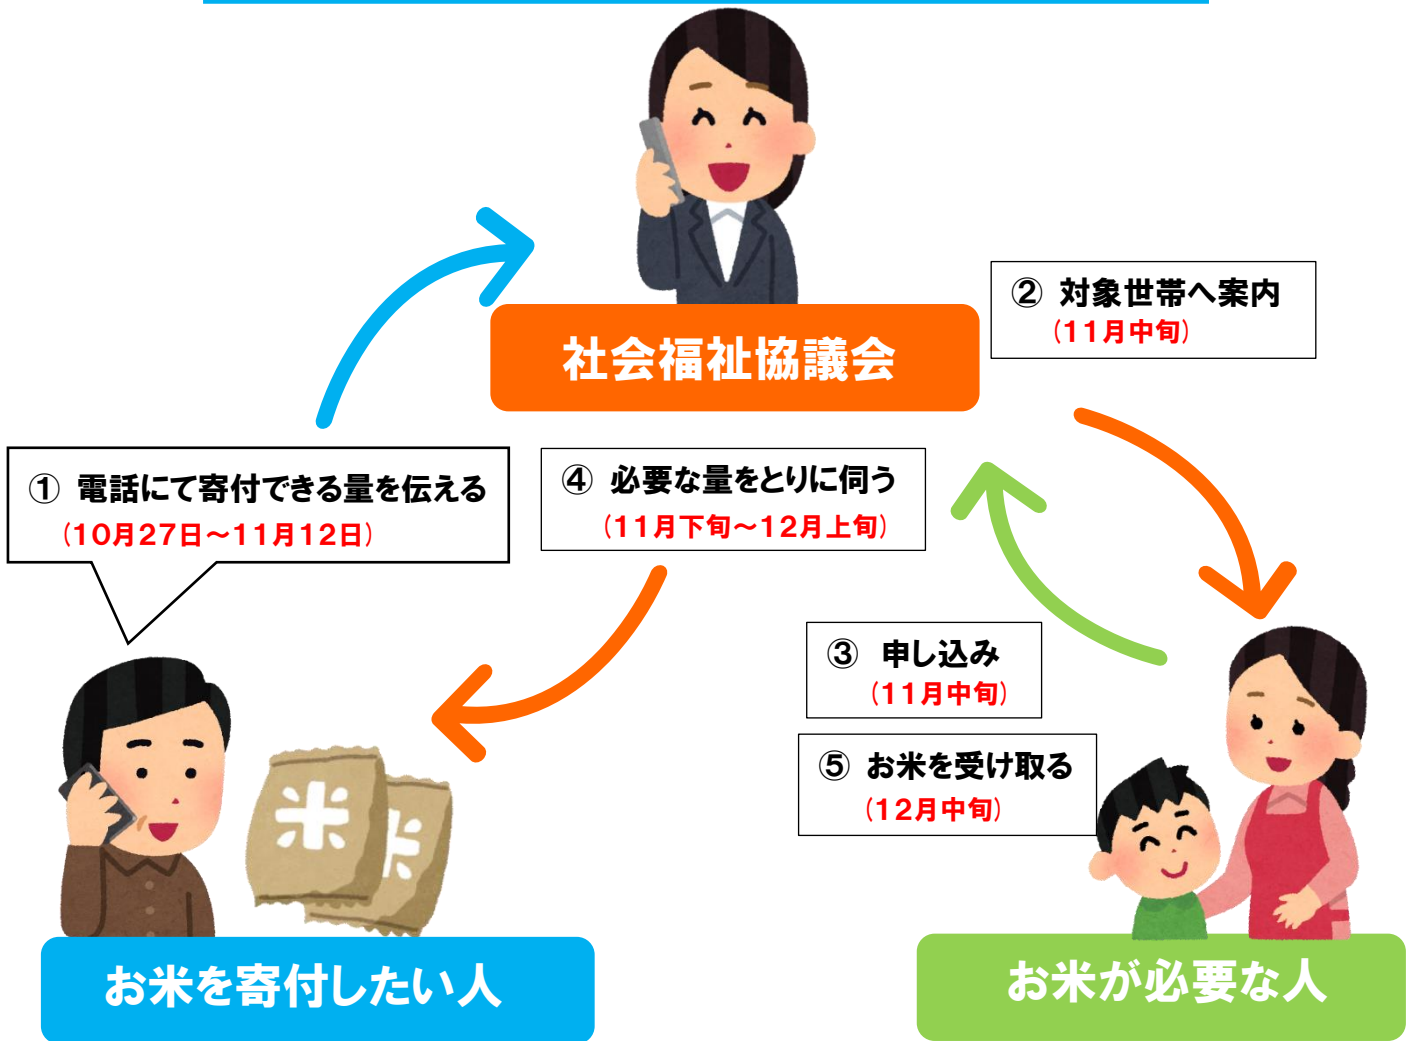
社会福祉協議会

② 対象世帯へ案内
（11月中旬）

① 電話にて寄付できる量を伝える
（10月27日～11月12日）

④ 必要な量をとりに伺う
（11月下旬～12月上旬）

③ 申し込み
（11月中旬）

⑤ お米を受け取る
（12月中旬）

米

お米を寄付したい人

お米が必要な人